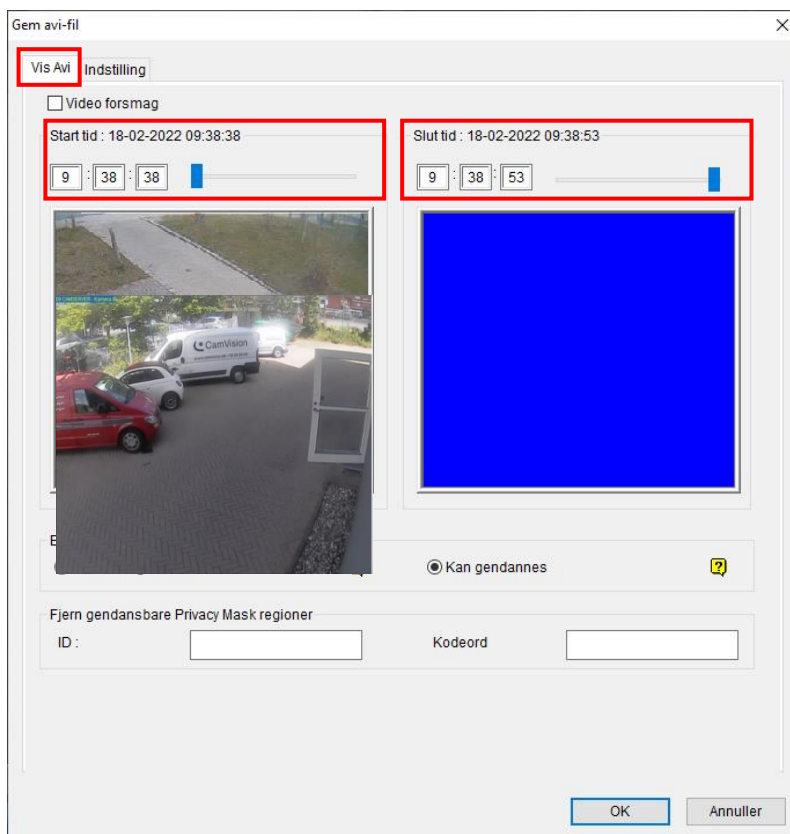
Gem avi-fil
×
Vis Avi
Indstilling
Video forsmag
Start tid : 18-02-2022 09:38:38
9 : 38 : 38
Slut tid : 18-02-2022 09:38:53
9 : 38 : 53
CamVision
E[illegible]
Kan gendannes
?
Fjern gendansbare Privacy Mask regioner
ID :
Kodeord
OK
Annuller